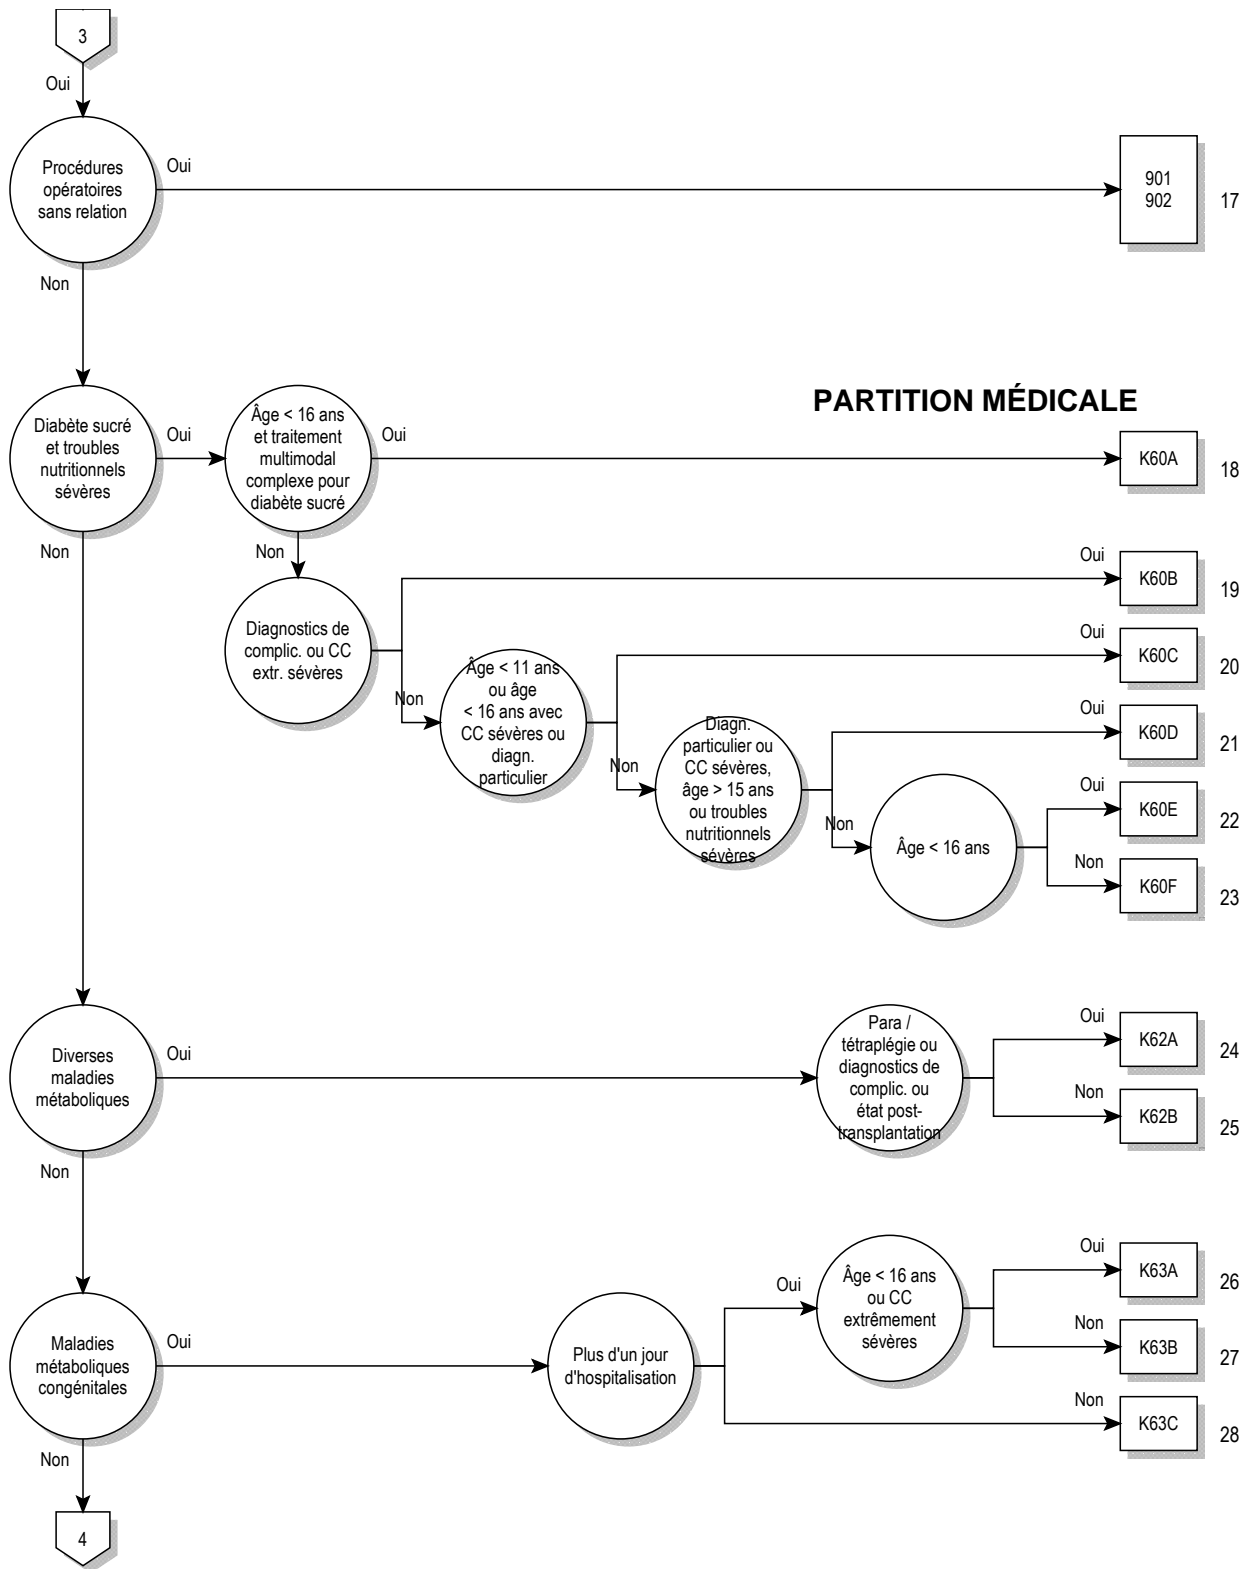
3

Oui

Procédures opératoires sans relation

Oui

901
902

17

Non

PARTITION MÉDICALE

Diabète sucré et troubles nutritionnels sévères

Oui

Âge < 16 ans et traitement multimodal complexe pour diabète sucré

Oui

K60A

18

Non

Non

Diagnostics de complic. ou CC extr. sévères

Oui

K60B

19

Non

Âge < 11 ans ou âge < 16 ans avec CC sévères ou diagn. particulier

Oui

K60C

20

Non

Diagn. particulier ou CC sévères, âge > 15 ans ou troubles nutritionnels sévères

Oui

K60D

21

Non

Âge < 16 ans

Oui

K60E

22

Non

K60F

23

Diverses maladies métaboliques

Oui

Para / tétraplégie ou diagnostics de complic. ou état post-transplantation

Oui

K62A

24

Non

K62B

25

Non

Maladies métaboliques congénitales

Oui

Plus d'un jour d'hospitalisation

Oui

Âge < 16 ans ou CC extrêmement sévères

Oui

K63A

26

Non

K63B

27

Non

K63C

28

Non

4